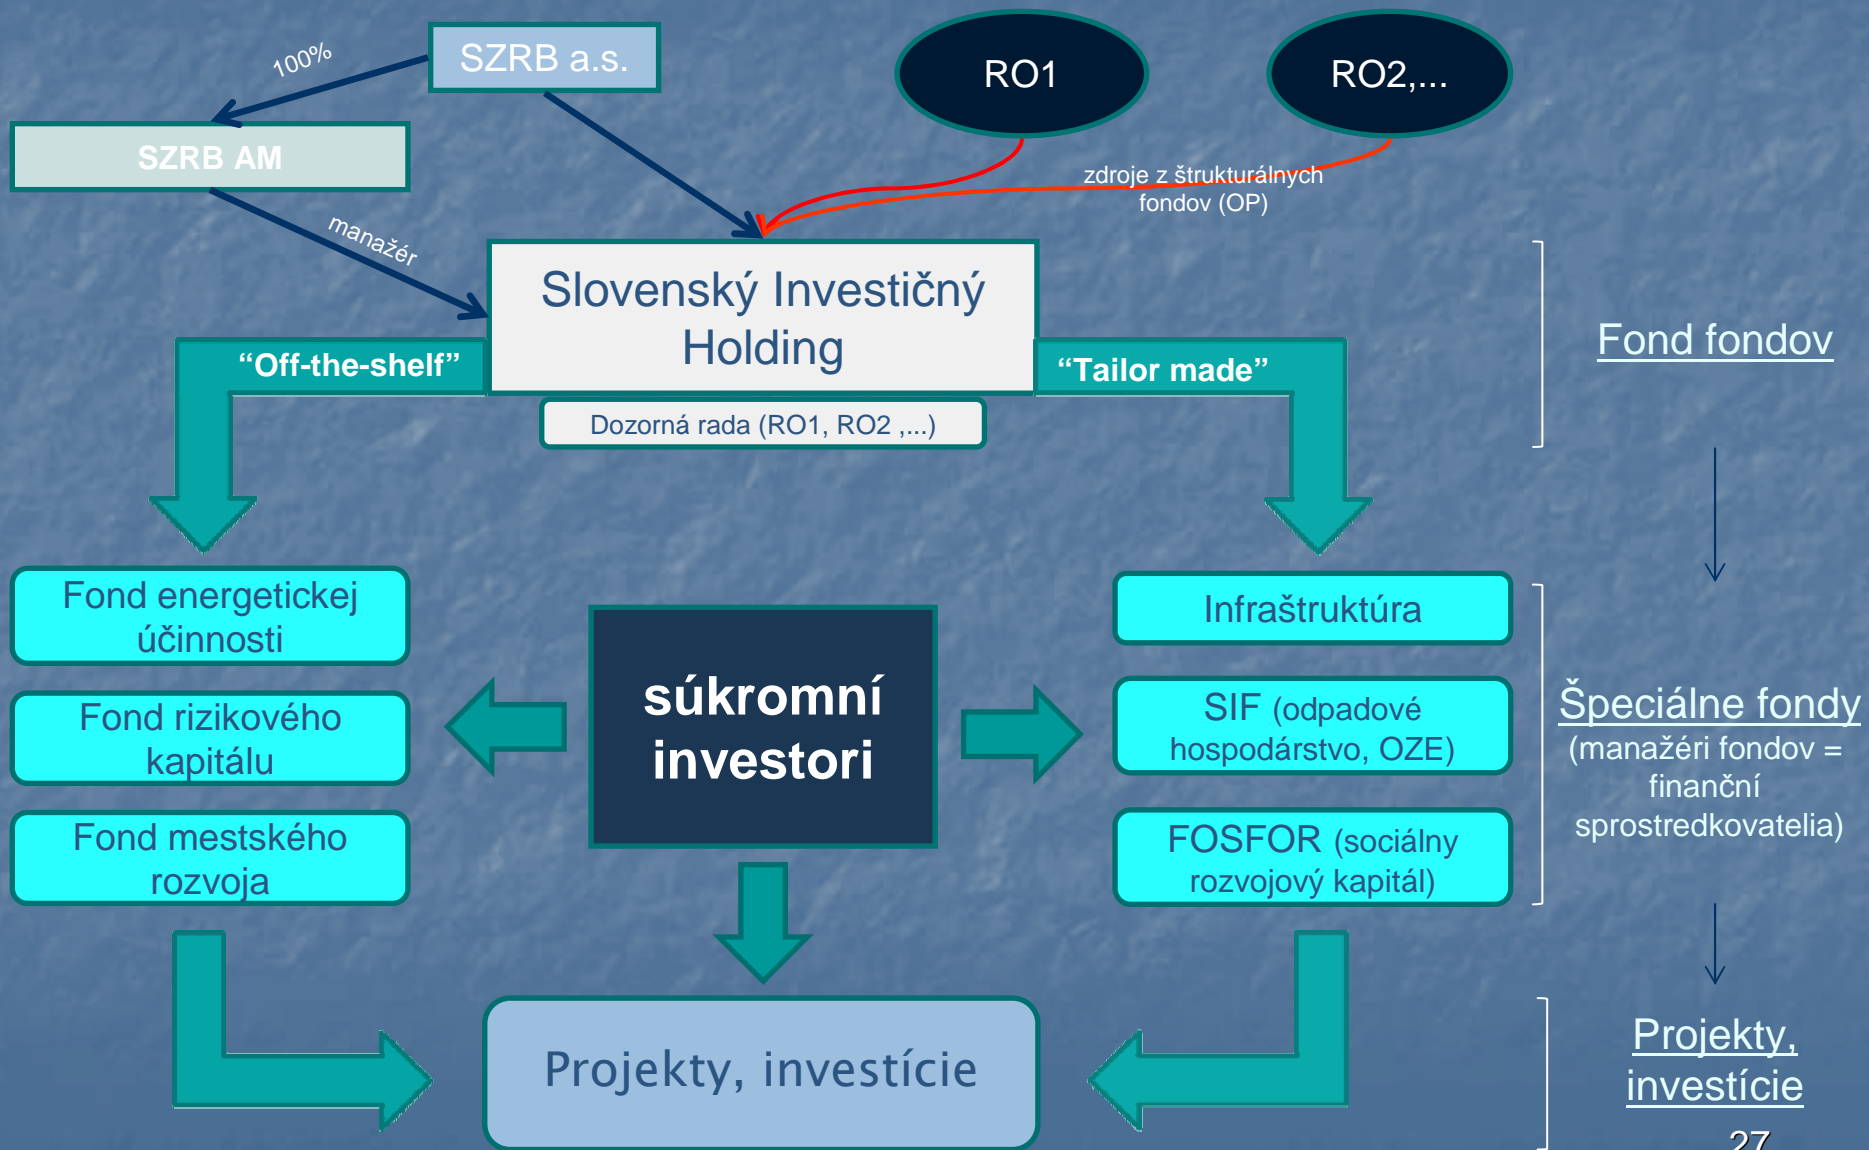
SZRB a.s.

100%

SZRB AM

RO1

RO2,...

zdroje z štrukturálnych fondov (OP)

manažér

Slovenský Investičný Holding

"Off-the-shelf"

"Tailor made"

Dozorná rada (RO1, RO2 ,...)

Fond fondov

Fond energetickej účinnosti

Fond rizikového kapitálu

Fond mestského rozvoja

súkromní investori

Infraštruktúra

SIF (odpadové hospodárstvo, OZE)

FOSFOR (sociálny rozvojový kapitál)

Špeciálne fondy
(manažéri fondov = finanční sprostredkovatelia)

Projekty, investície

Projekty, investície

27